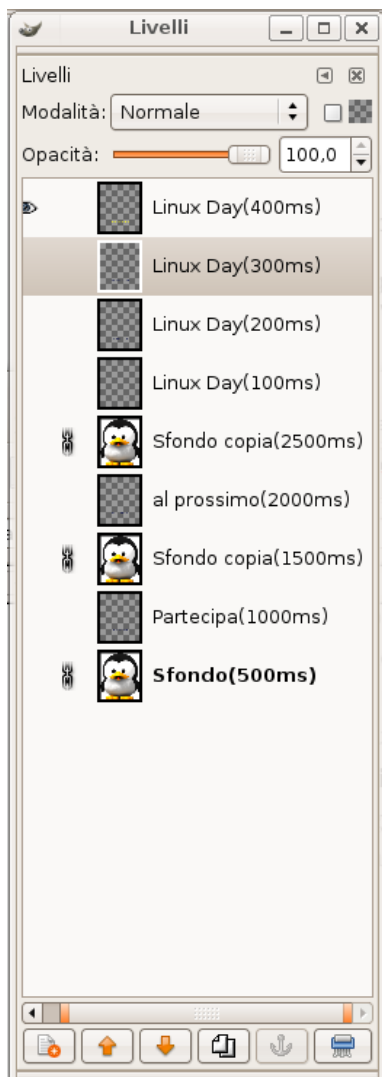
Livelli

Livelli

Modalità: Normale

Opacità: 100,0

Linux Day(400ms)

Linux Day(300ms)

Linux Day(200ms)

Linux Day(100ms)

Sfondo copia(2500ms)

al prossimo(2000ms)

Sfondo copia(1500ms)

Partecipa(1000ms)

Sfondo(500ms)